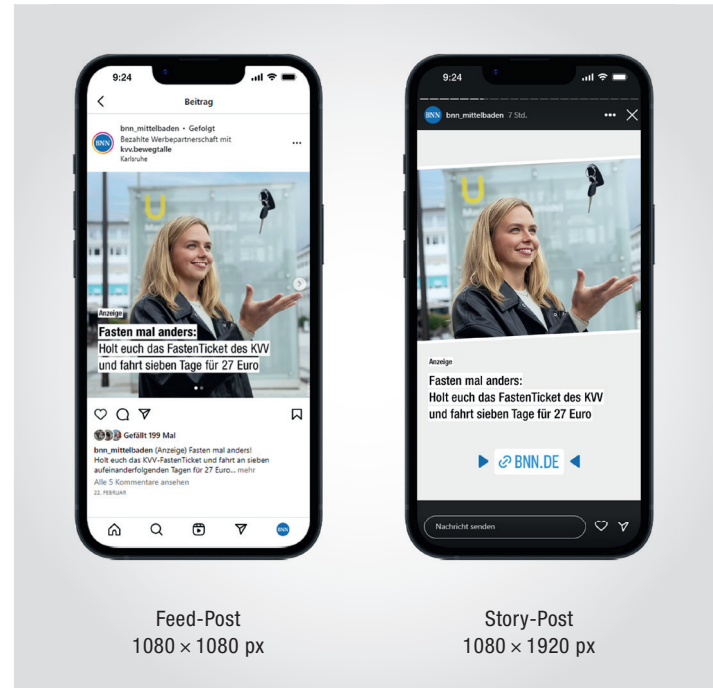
9:24

Beitrag

BNN bnn_mittelbaden • Gefolgt
Bezahlte Werbepartnerschaft mit kvv.bewegtalle
Karlsruhe

U

Anzeige
Fasten mal anders:
Holt euch das FastenTicket des KVV und fahrt sieben Tage für 27 Euro

Gefällt 199 Mal
bnn_mittelbaden (Anzeige) Fasten mal anders! Holt euch das KVV-FastenTicket und fahrt an sieben aufeinanderfolgenden Tagen für 27 Euro... mehr
Alle 5 Kommentare ansehen
22. FEBRUAR

BNN

9:24

BNN bnn_mittelbaden 7 Std.

U

Anzeige
Fasten mal anders:
Holt euch das FastenTicket des KVV und fahrt sieben Tage für 27 Euro

BNN.DE

Nachricht senden

Feed-Post
1080 × 1080 px

Story-Post
1080 × 1920 px